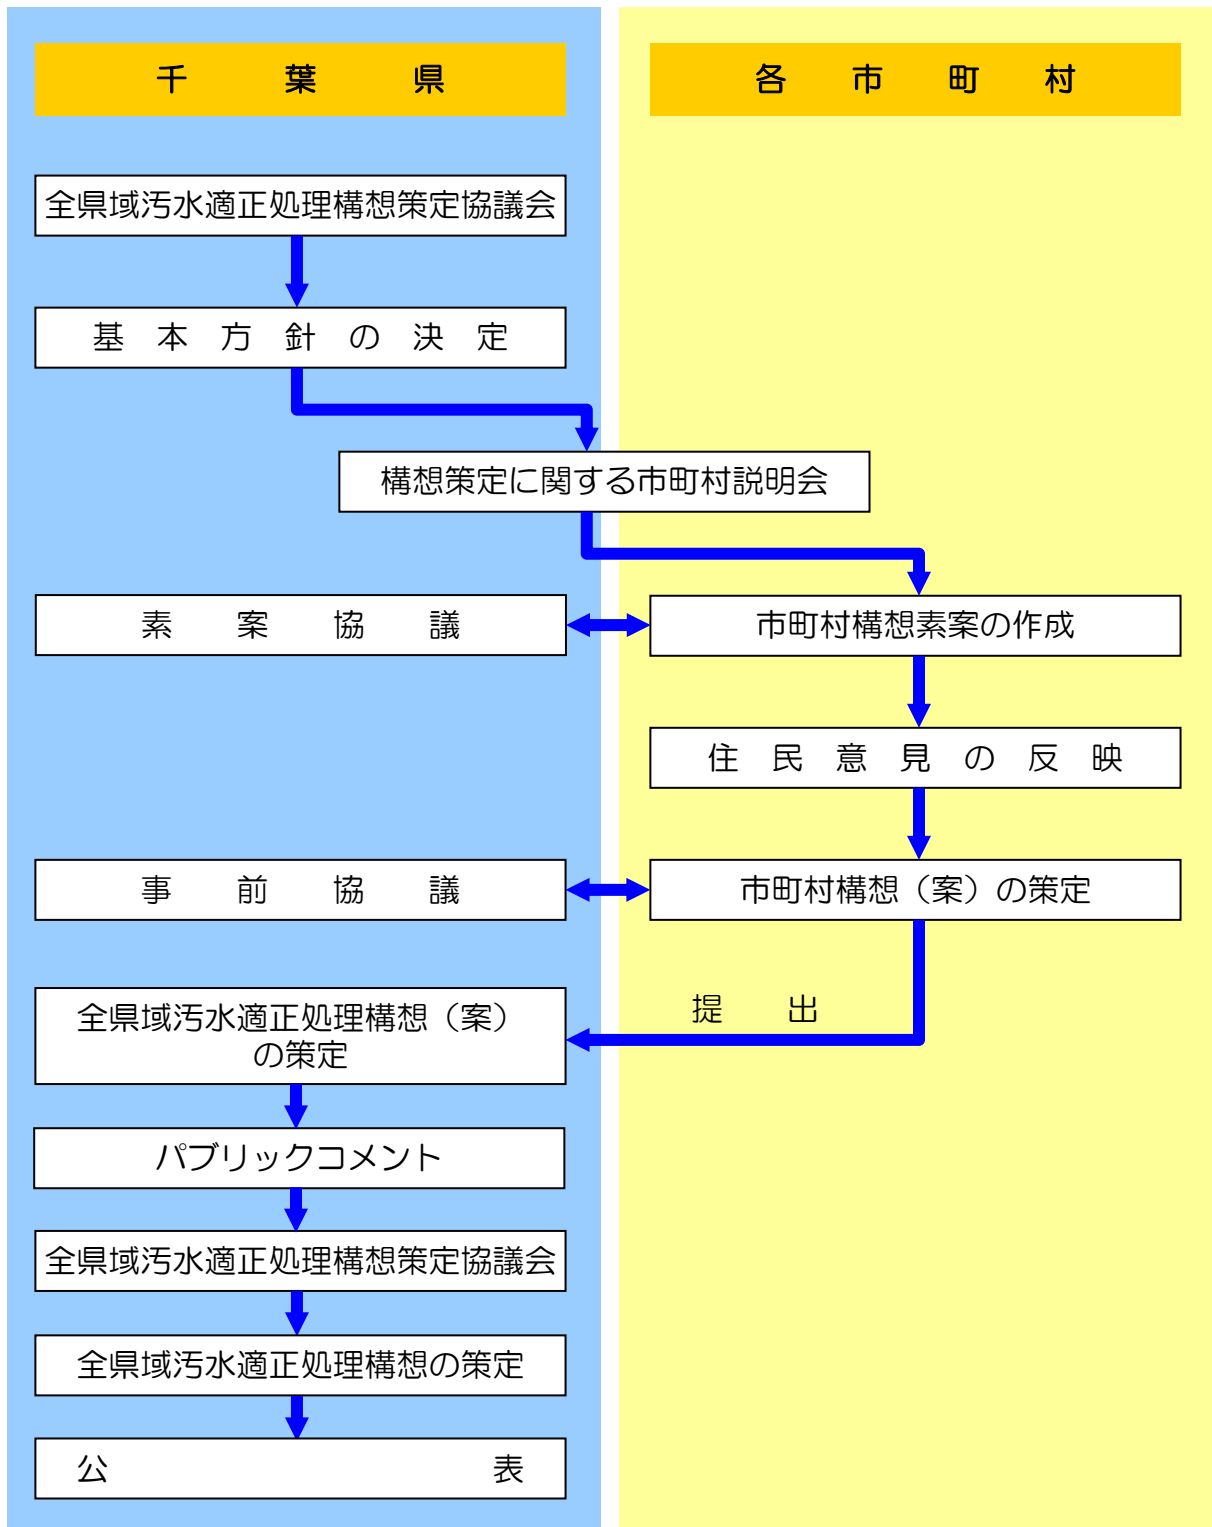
千　葉　県

各　市　町　村

全県域汚水適正処理構想策定協議会

基　本　方　針　の　決　定

構想策定に関する市町村説明会

素　案　協　議

市町村構想素案の作成

住　民　意　見　の　反　映

事　前　協　議

市町村構想（案）の策定

提　出

全県域汚水適正処理構想（案）の策定

パブリックコメント

全県域汚水適正処理構想策定協議会

全県域汚水適正処理構想の策定

公　表